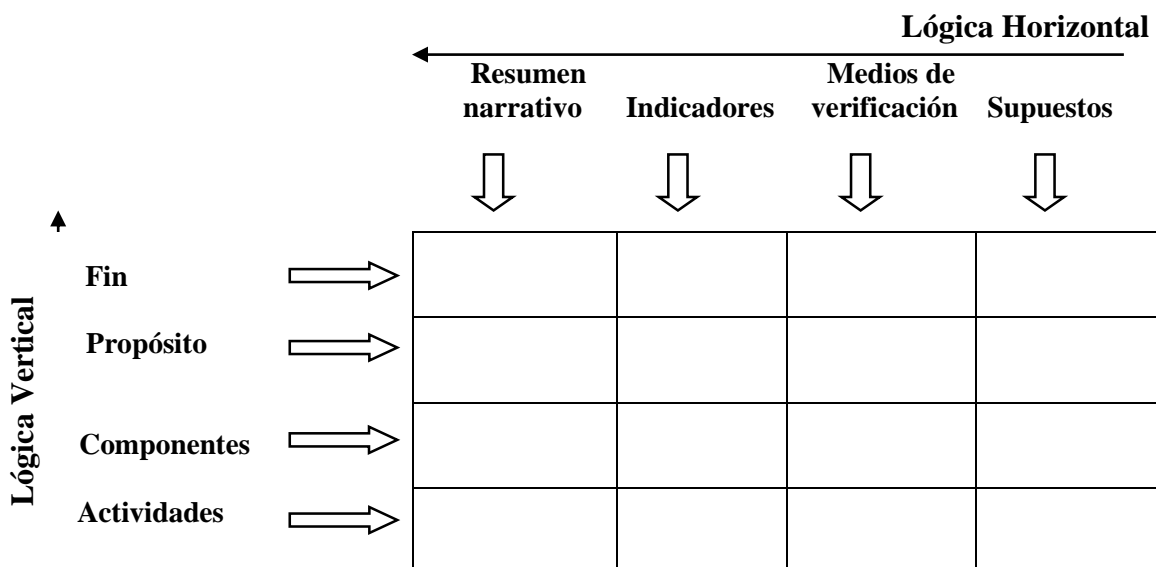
Lógica Horizontal

| | Resumen narrativo | Indicadores | Medios de verificación | Supuestos |
|---|---|---|---|---|
| Fin | | | | |
| Propósito | | | | |
| Componentes | | | | |
| Actividades | | | | |

Lógica Vertical